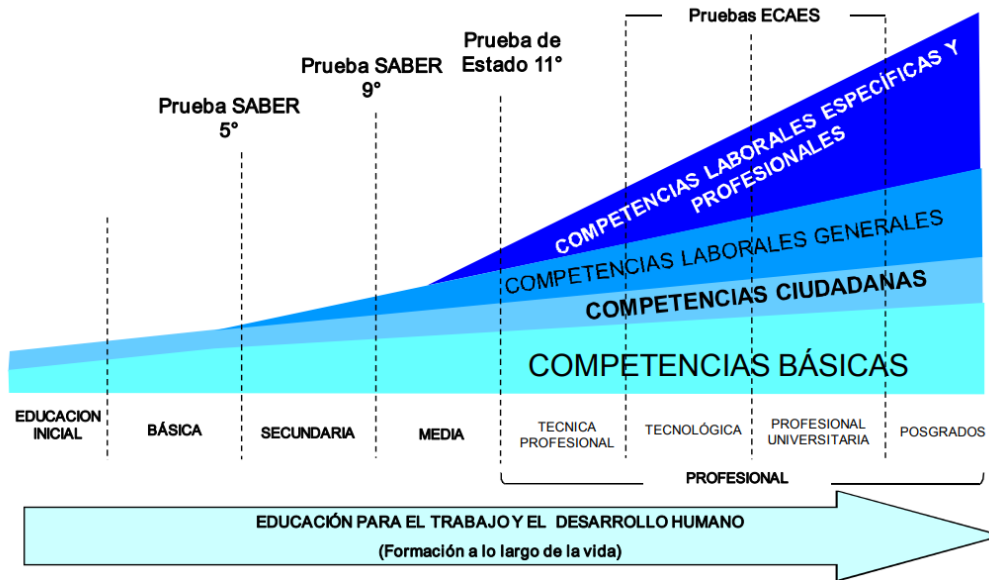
Pruebas ECAES

Prueba SABER 5°

Prueba SABER 9°

Prueba de Estado 11°

COMPETENCIAS LABORALES ESPECÍFICAS Y PROFESIONALES

COMPETENCIAS LABORALES GENERALES

COMPETENCIAS CIUDADANAS

COMPETENCIAS BÁSICAS

EDUCACION INICIAL

BÁSICA

SECUNDARIA

MEDIA

TECNICA PROFESIONAL

TECNOLÓGICA

PROFESIONAL UNIVERSITARIA

POSGRADOS

PROFESIONAL

EDUCACIÓN PARA EL TRABAJO Y EL DESARROLLO HUMANO

(Formación a lo largo de la vida)